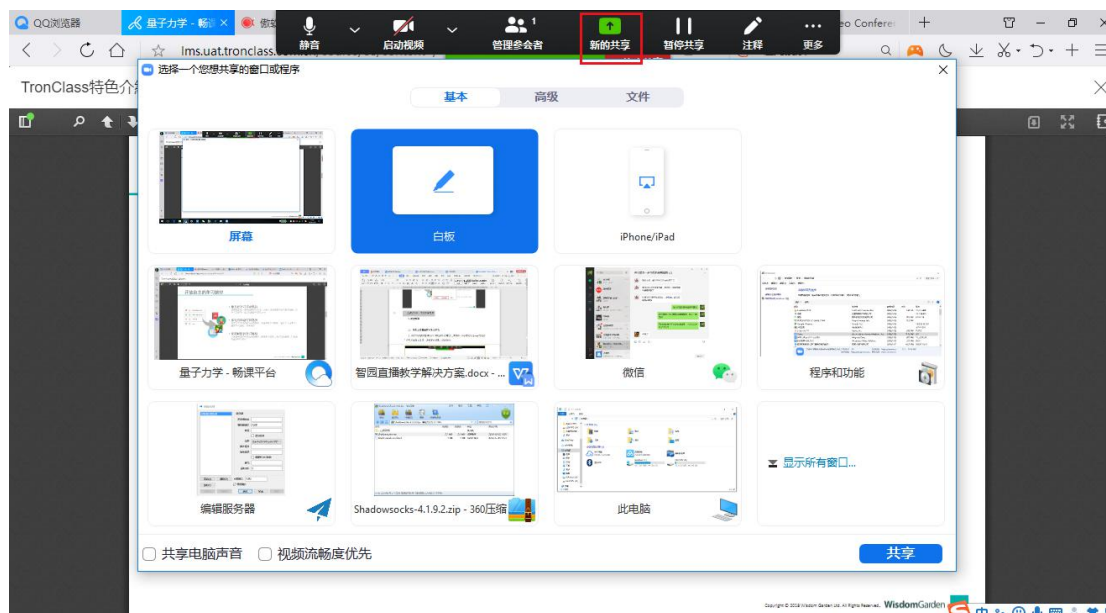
QQ浏览器
量子力学 - 畅课
微
eo Conferen
lms.uat.tronclass.
TronClass特色介
静音
启动视频
管理参会者 1
新的共享
暂停共享
注释
更多
选择一个您想共享的窗口或程序
基本
高级
文件
屏幕
白板
iPhone/iPad
量子力学 - 畅课平台
智园直播教学解决方案.docx - ...
微信
程序和功能
编辑服务器
Shadowsocks-4.1.9.2.zip - 360压缩
此电脑
显示所有窗口...
共享电脑声音
视频流畅度优先
共享
Copyright © 2018 Wisdom Garden Ltd. All Rights Reserved. WisdomGarden